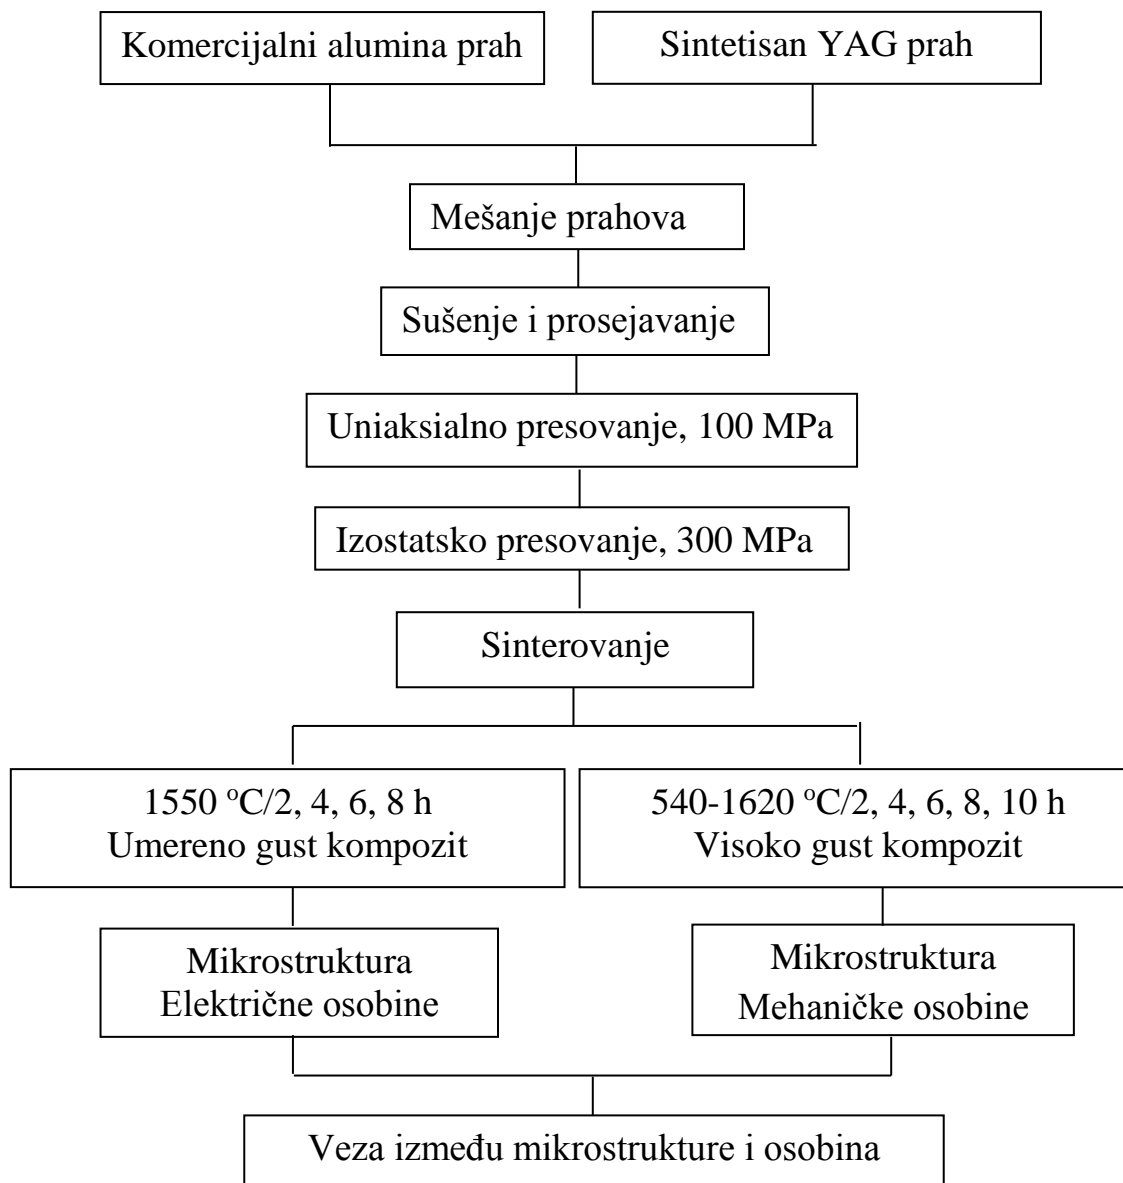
Komercijalni alumina prah

Sintetisan YAG prah

Mešanje prahova

Sušenje i prosejavanje

Uniaksialno presovanje, 100 MPa

Izostatsko presovanje, 300 MPa

Sinterovanje

1550 ºC/2, 4, 6, 8 h
Umereno gust kompozit

540-1620 ºC/2, 4, 6, 8, 10 h
Visoko gust kompozit

Mikrostruktura
Električne osobine

Mikrostruktura
Mehaničke osobine

Veza između mikrostrukture i osobina